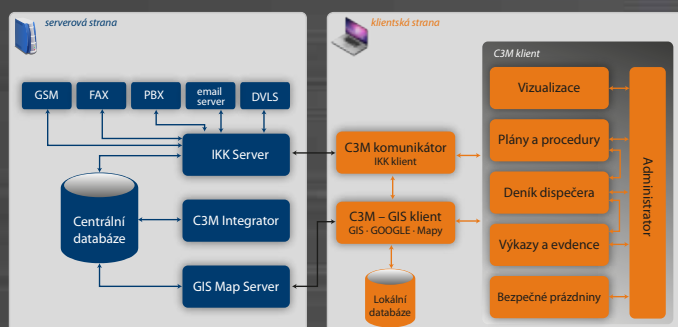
serverová strana

GSM
FAX
PBX
email server
DVLS

IKK Server

Centrální databáze

C3M Integrator

GIS Map Server

klientská strana

C3M komunikátor
IKK klient

C3M – GIS klient
GIS · GOOGLE · Mapy

Lokální databáze

C3M klient

Vizualizace
Plány a procedury
Deník dispečera
Výkazy a evdence
Bezpečné prázdniny

Administrator